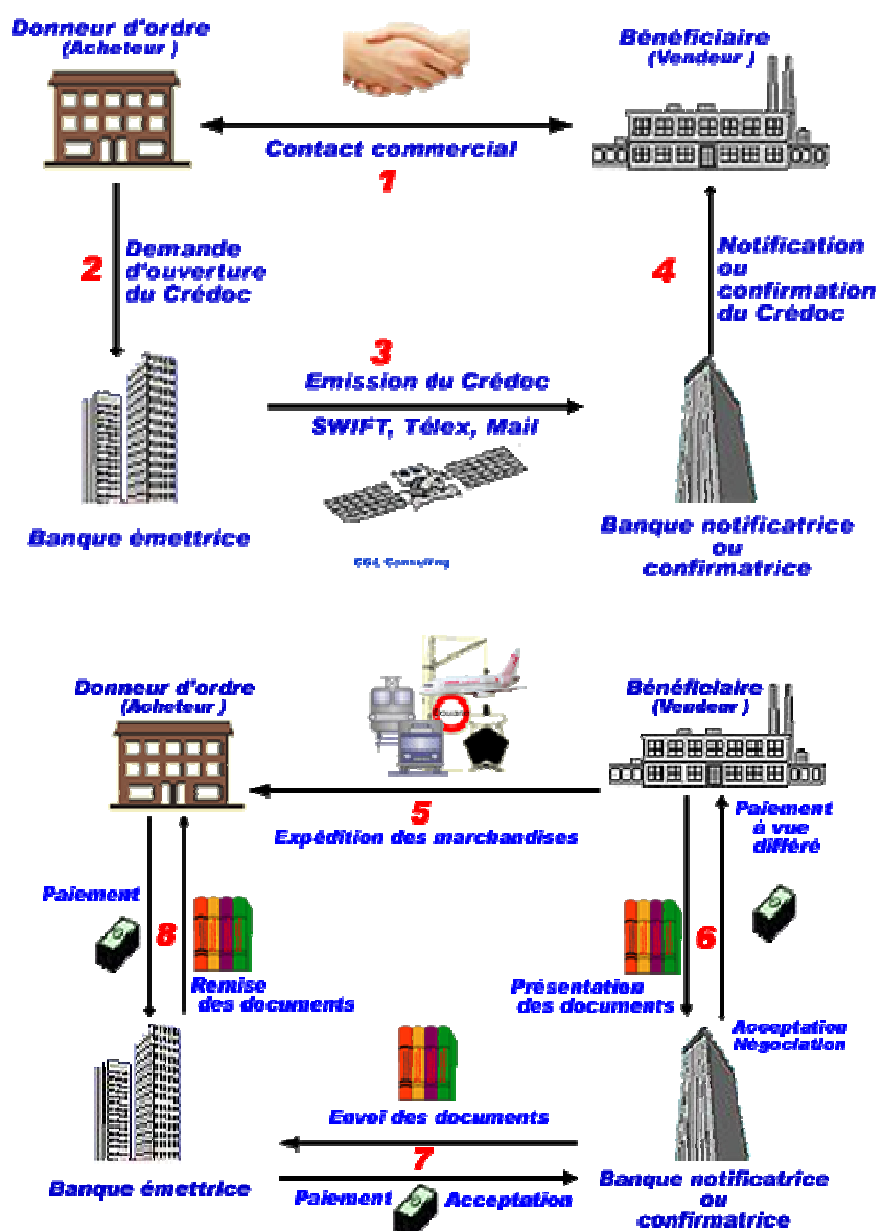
Donneur d'ordre
(Acheteur )

Bénéficiaire
(Vendeur )

Contact commercial
1

2
Demande d'ouverture du Crédoc

4
Notification ou confirmation du Crédoc

3
Emission du Crédoc
SWIFT, Télex, Mail

Banque émettrice

Banque notificatrice ou confirmatrice

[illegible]

Donneur d'ordre
(Acheteur )

Bénéficiaire
(Vendeur )

5
Expédition des marchandises

Paiement à vue différé

Paiement

8

Remise des documents

6

Présentation des documents

Acceptation
Négociation

Envoi des documents

7

Banque émettrice

Paiement

Acceptation

Banque notificatrice ou confirmatrice